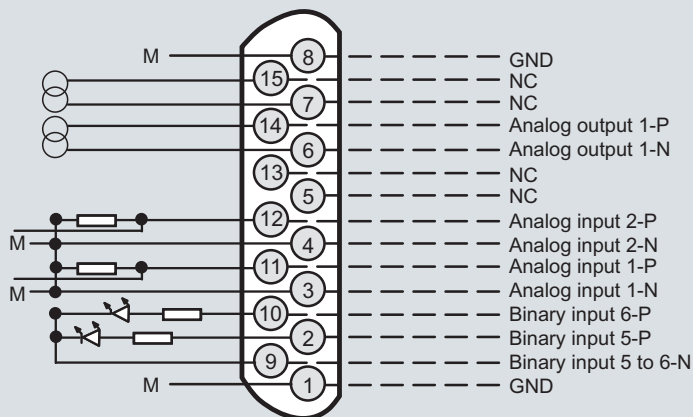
M
8
GND
15
NC
7
NC
14
Analog output 1-P
6
Analog output 1-N
13
NC
5
NC
12
Analog input 2-P
M
4
Analog input 2-N
11
Analog input 1-P
M
3
Analog input 1-N
10
Binary input 6-P
2
Binary input 5-P
9
Binary input 5 to 6-N
M
1
GND